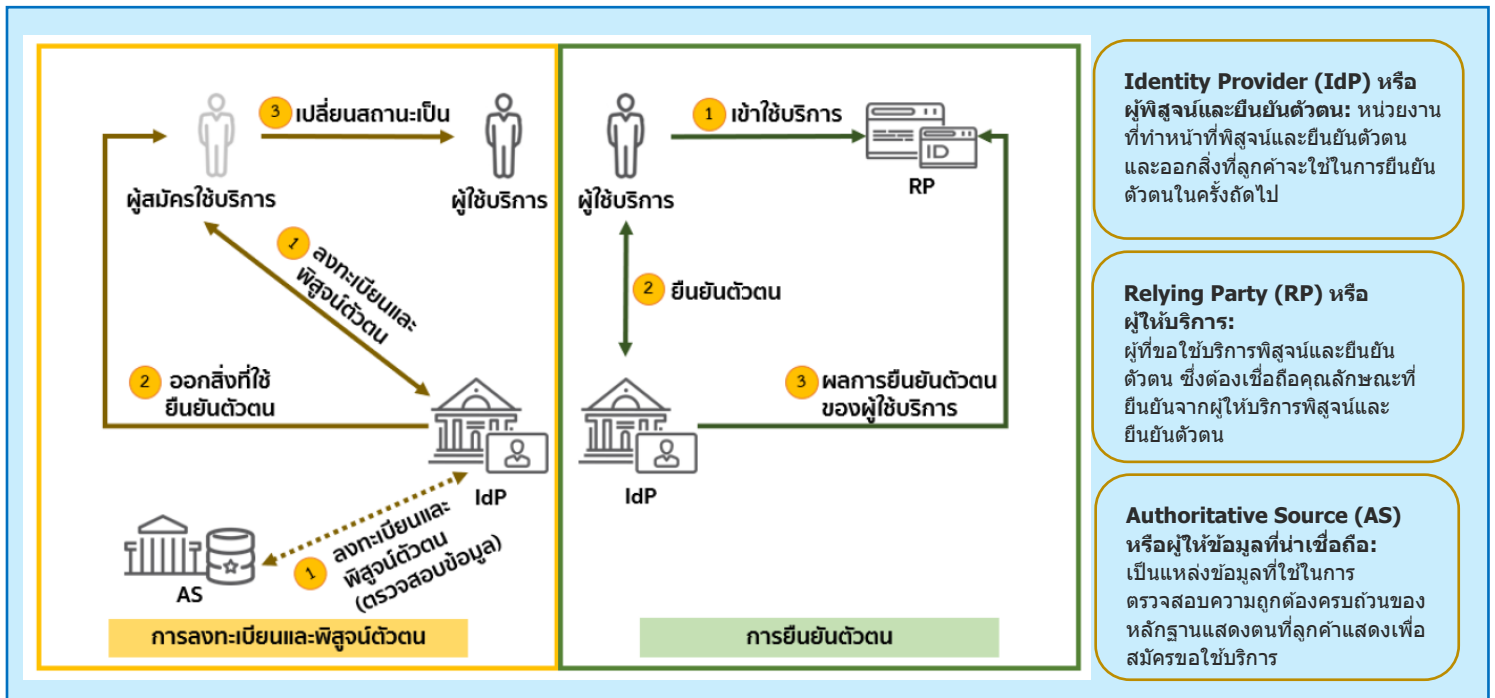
3 เปลี่ยนสถานะเป็น

ผู้สมัครใช้บริการ

ผู้ใช้บริการ

1 ลงทะเบียนและพิสูจน์ตัวตน

2 ออกสิ่งที่ใช้ยืนยันตัวตน

IdP

AS

1 ลงทะเบียนและพิสูจน์ตัวตน (ตรวจสอบข้อมูล)

การลงทะเบียนและพิสูจน์ตัวตน

1 เข้าใช้บริการ

ผู้ใช้บริการ

ID

RP

2 ยืนยันตัวตน

3 ผลการยืนยันตัวตนของผู้ใช้บริการ

IdP

การยืนยันตัวตน

Identity Provider (IdP) หรือผู้พิสูจน์และยืนยันตัวตน: หน่วยงานที่ทำหน้าที่พิสูจน์และยืนยันตัวตน และออกสิ่งที่ลูกค้าจะใช้ในการยืนยันตัวตนในครั้งถัดไป

Relying Party (RP) หรือผู้ให้บริการ: ผู้ที่ขอใช้บริการพิสูจน์และยืนยันตัวตน ซึ่งต้องเชื่อถือคุณลักษณะที่ยืนยันจากผู้ให้บริการพิสูจน์และยืนยันตัวตน

Authoritative Source (AS) หรือผู้ให้ข้อมูลที่น่าเชื่อถือ: เป็นแหล่งข้อมูลที่ใช้ในการตรวจสอบความถูกต้องครบถ้วนของหลักฐานแสดงตนที่ลูกค้าแสดงเพื่อสมัครขอใช้บริการ